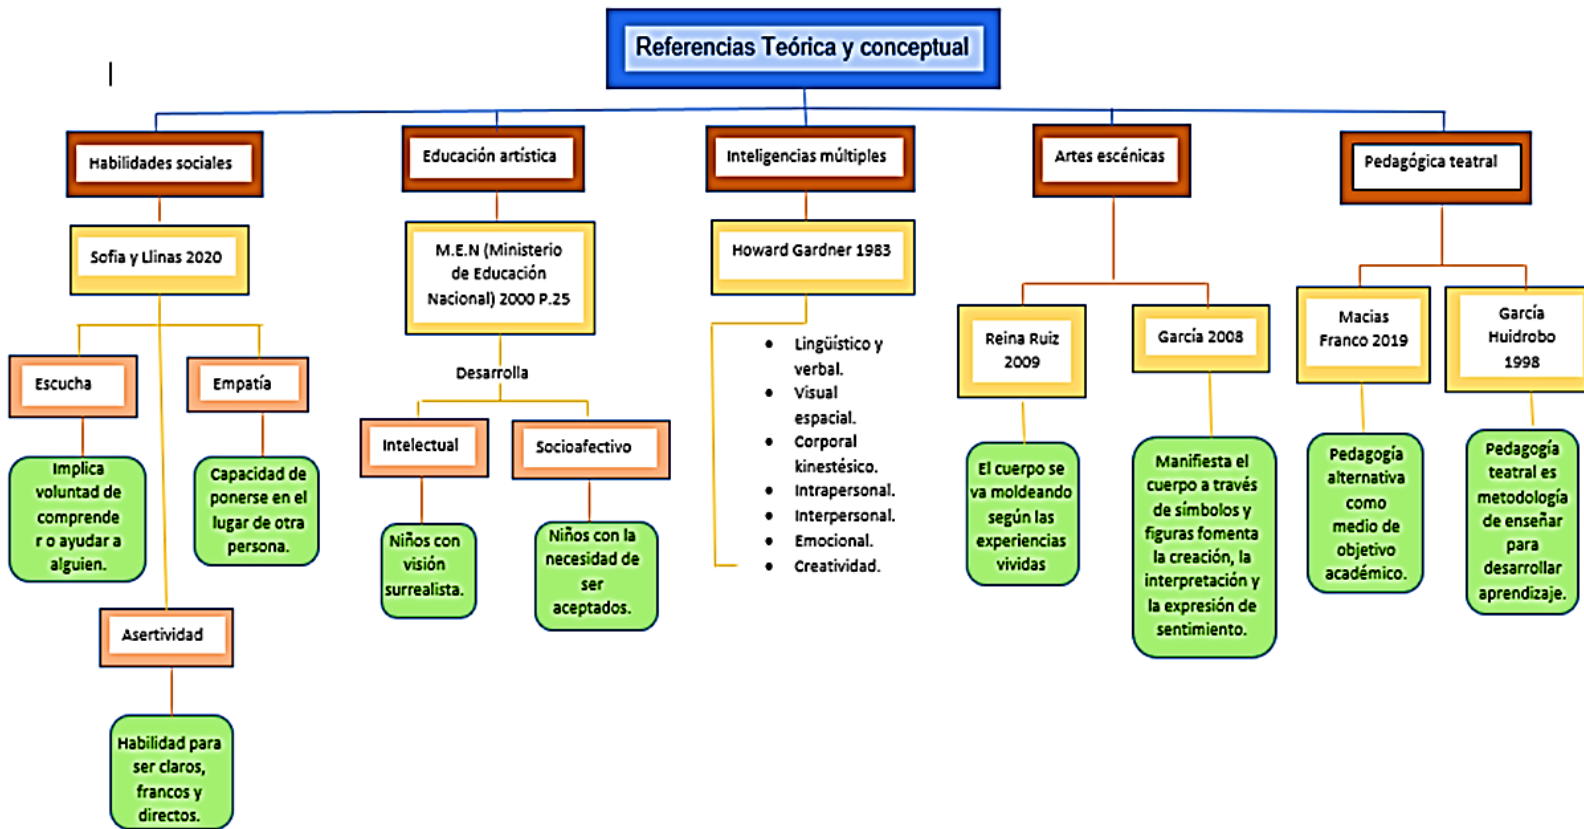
Referencias Teórica y conceptual

Habilidades sociales

Sofia y Llinas 2020

Escucha

Implica voluntad de comprender o ayudar a alguien.

Empatía

Capacidad de ponerse en el lugar de otra persona.

Asertividad

Habilidad para ser claros, francos y directos.

Educación artística

M.E.N (Ministerio de Educación Nacional) 2000 P.25

Desarrolla

Intelectual

Niños con visión surrealista.

Socioafectivo

Niños con la necesidad de ser aceptados.

Inteligencias múltiples

Howard Gardner 1983

- Lingüístico y verbal.
- Visual espacial.
- Corporal kinestésico.
- Intrapersonal.
- Interpersonal.
- Emocional.
- Creatividad.

Artes escénicas

Reina Ruiz 2009

El cuerpo se va moldeando según las experiencias vividas

García 2008

Manifiesta el cuerpo a través de símbolos y figuras fomenta la creación, la interpretación y la expresión de sentimiento.

Pedagógica teatral

Macias Franco 2019

Pedagogía alternativa como medio de objetivo académico.

García Huidrobo 1998

Pedagogía teatral es metodología de enseñar para desarrollar aprendizaje.